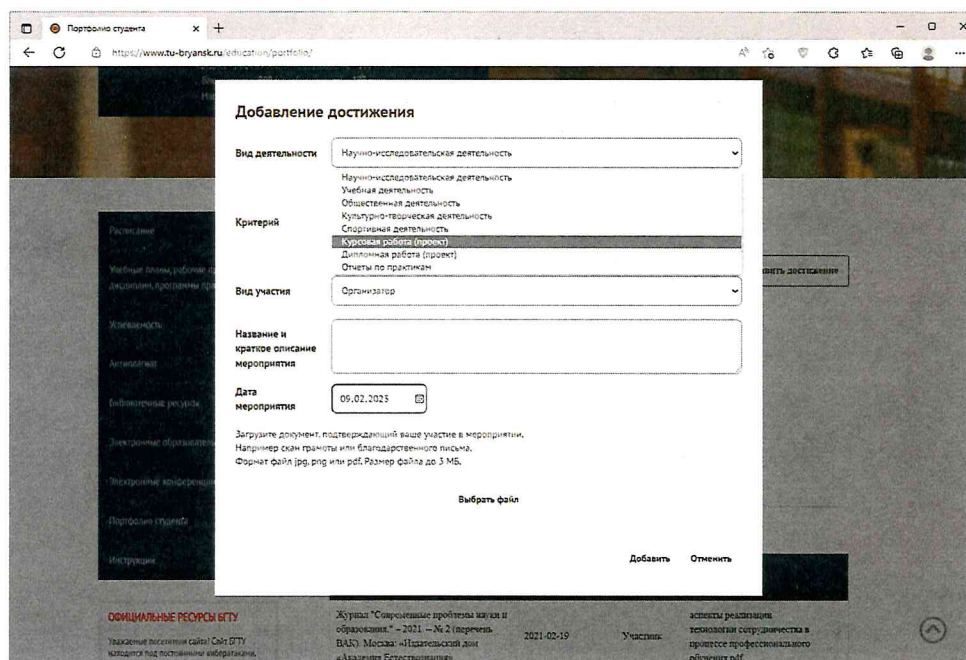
Портфолио студента
https://www.tu-bryansk.ru/education/portfolio/

Добавление достижения

Вид деятельности
Научно-исследовательская деятельность
Научно-исследовательская деятельность
Учебная деятельность
Общественная деятельность
Культурно-творческая деятельность
Спортивная деятельность
Курсовая работа (проект)
Дипломная работа (проект)
Отчеты по практикам

Критерий

Вид участия
Организатор

Название и краткое описание мероприятия

Дата мероприятия
09.02.2023

Загрузите документ, подтверждающий ваше участие в мероприятии. Например скан грамоты или благодарственного письма. Формат файл jpg, png или pdf. Размер файла до 3 МБ.

Выбрать файл

Добавить Отменить

Расписание
Учебные планы, рабочие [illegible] дисциплин, программы пра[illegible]
Успеваемость
Антиплагиат
Библиотечные ресурсы
Электронные образовател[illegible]
Электронные конференци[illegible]
Портфолио студента
Инструкции

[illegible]вить достижение

ОФИЦИАЛЬНЫЕ РЕСУРСЫ БГТУ
Уважаемые посетители сайта! Сайт БГТУ находится под постоянными кибератаками.

Журнал "Современные проблемы науки и образования." – 2021. – № 2 (перечень ВАК). Москва: «Издательский дом «Академия Естествознания»
2021-02-19
Участник
аспекты реализации технологии сотрудничества в процессе профессионального обучения.pdf